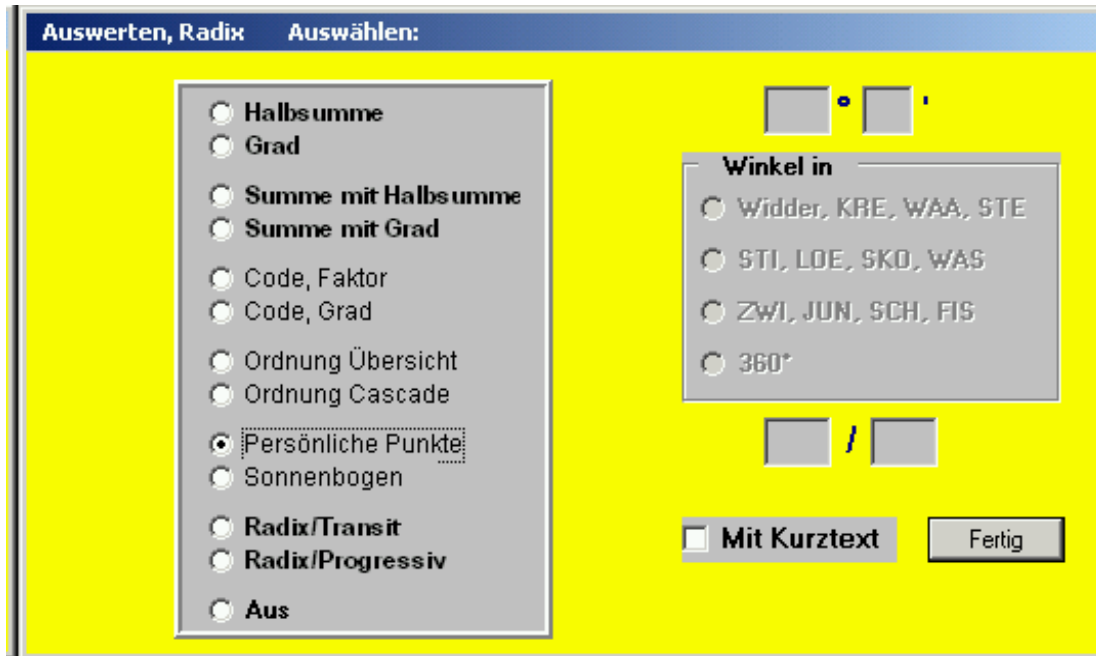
Auswerten, Radix Auswählen:

Halbsumme
Grad

Summe mit Halbsumme
Summe mit Grad

Code, Faktor
Code, Grad

Ordnung Übersicht
Ordnung Cascade

Persönliche Punkte
Sonnenbogen

Radix/Transit
Radix/Progressiv

Aus

° '

Winkel in
Widder, KRE, WAA, STE
STI, LOE, SKO, WAS
ZWI, JUN, SCH, FIS
360°

/

Mit Kurztext

Fertig